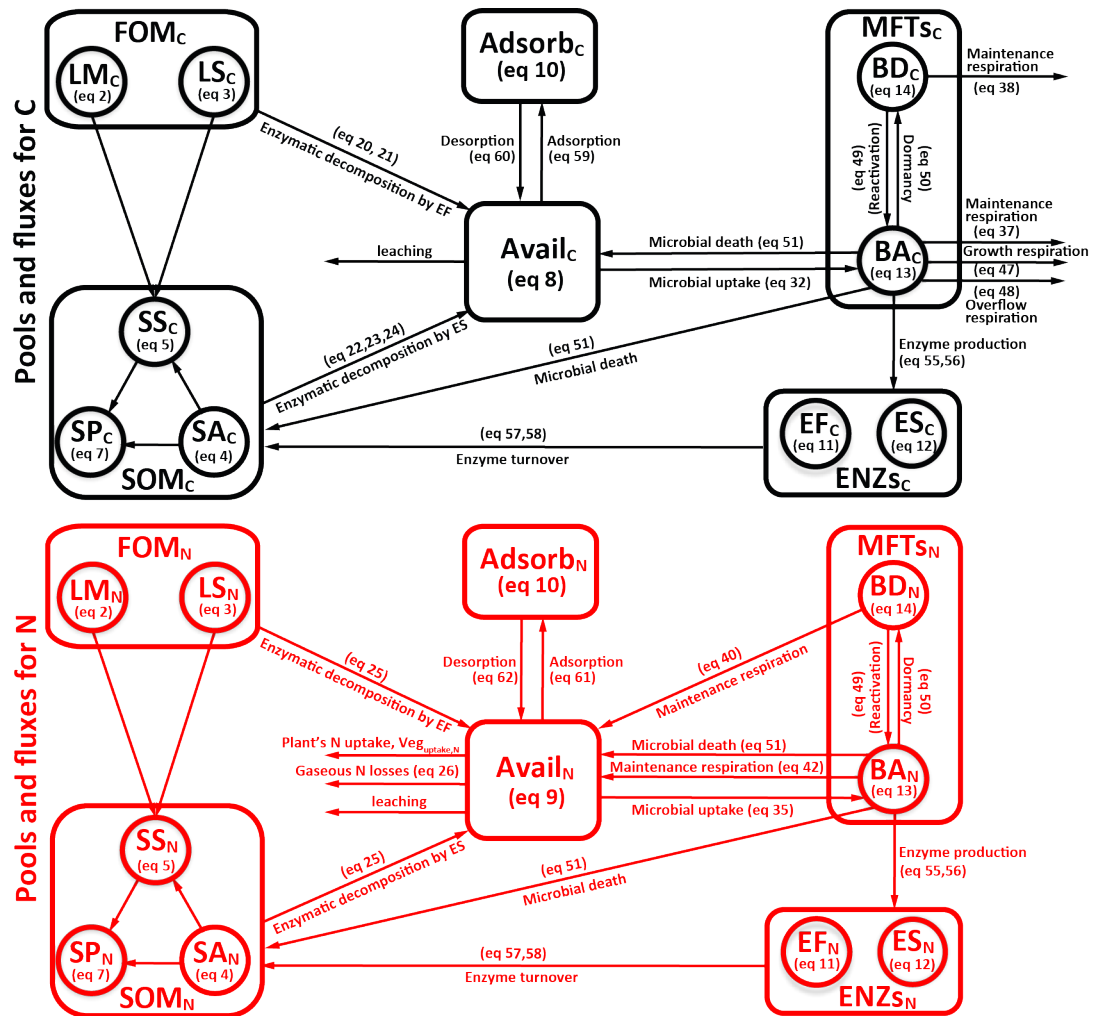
Pools and fluxes for C

FOM$_C$
LM$_C$ (eq 2)
LS$_C$ (eq 3)

Adsorb$_C$ (eq 10)

MFTs$_C$
BD$_C$ (eq 14)
Maintenance respiration (eq 38)

(eq 20, 21) Enzymatic decomposition by EF

Desorption (eq 60)
Adsorption (eq 59)

(eq 49) (Reactivation)
Dormancy (eq 50)

Maintenance respiration (eq 37)
Growth respiration (eq 47)
(eq 48) Overflow respiration

leaching

Avail$_C$ (eq 8)

Microbial death (eq 51)
Microbial uptake (eq 32)

BA$_C$ (eq 13)

SS$_C$ (eq 5)
SP$_C$ (eq 7)
SA$_C$ (eq 4)
SOM$_C$

(eq 22,23,24) Enzymatic decomposition by ES

(eq 51) Microbial death

Enzyme production (eq 55,56)

EF$_C$ (eq 11)
ES$_C$ (eq 12)
ENZs$_C$

(eq 57,58) Enzyme turnover

Pools and fluxes for N

FOM$_N$
LM$_N$ (eq 2)
LS$_N$ (eq 3)

Adsorb$_N$ (eq 10)

MFTs$_N$
BD$_N$ (eq 14)

(eq 25) Enzymatic decomposition by EF

Desorption (eq 62)
Adsorption (eq 61)

(eq 40) Maintenance respiration

(eq 49) (Reactivation)
Dormancy (eq 50)

Plant's N uptake, Veg$_{uptake,N}$
Gaseous N losses (eq 26)
leaching

Avail$_N$ (eq 9)

Microbial death (eq 51)
Maintenance respiration (eq 42)
Microbial uptake (eq 35)

BA$_N$ (eq 13)

SS$_N$ (eq 5)
SP$_N$ (eq 7)
SA$_N$ (eq 4)
SOM$_N$

(eq 25) Enzymatic decomposition by ES

(eq 51) Microbial death

Enzyme production (eq 55,56)

EF$_N$ (eq 11)
ES$_N$ (eq 12)
ENZs$_N$

(eq 57,58) Enzyme turnover